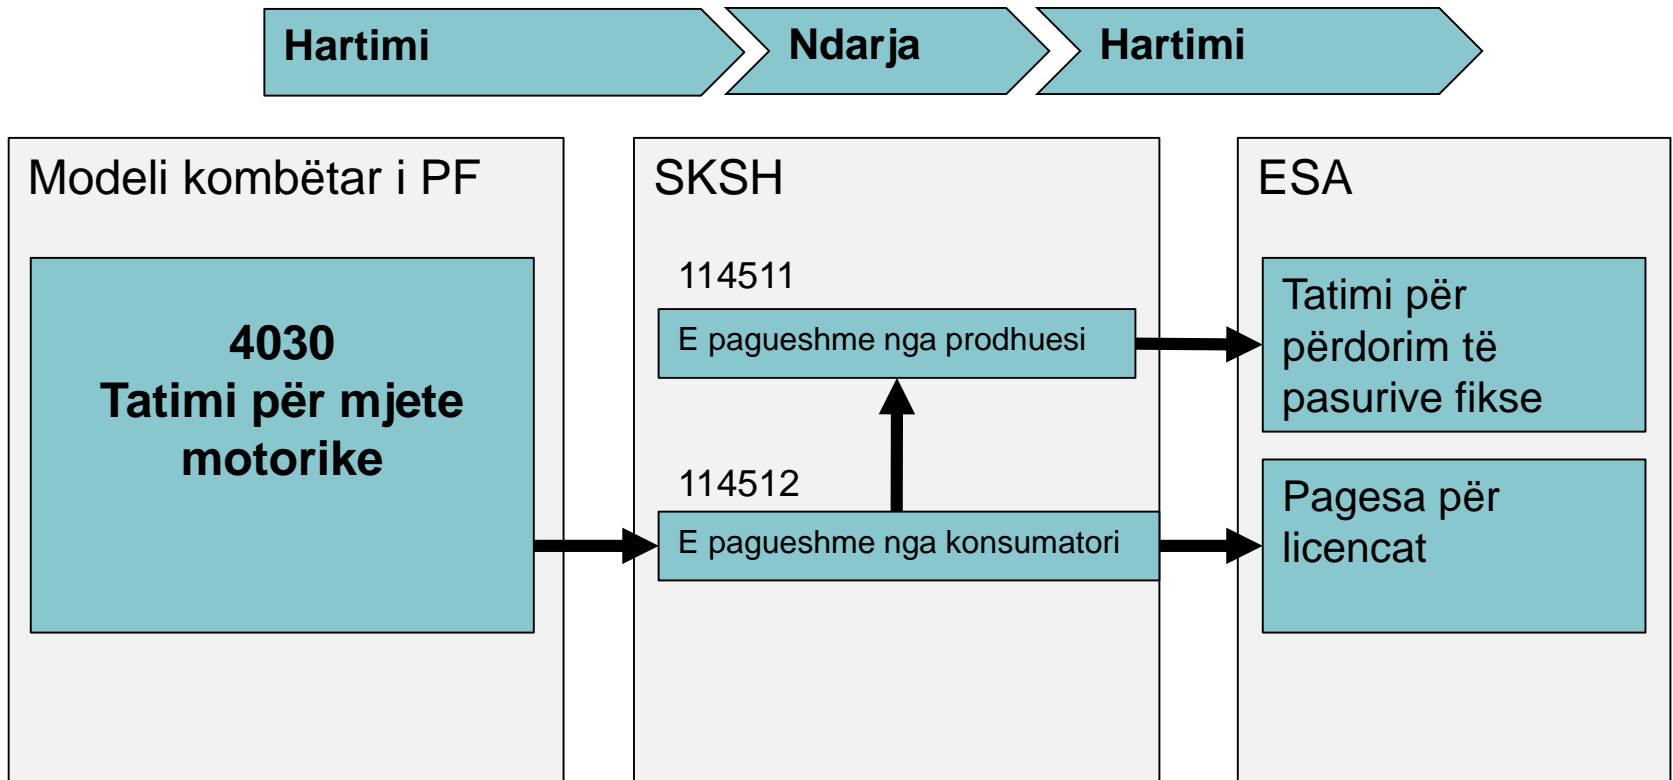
Hartimi

Ndarja

Hartimi

Modeli kombëtar i PF

4030
Tatimi për mjete motorike

SKSH

114511

E pagueshme nga prodhuesi

114512

E pagueshme nga konsumatori

ESA

Tatimi për përdorim të pasurive fikse

Pagesa për licencat